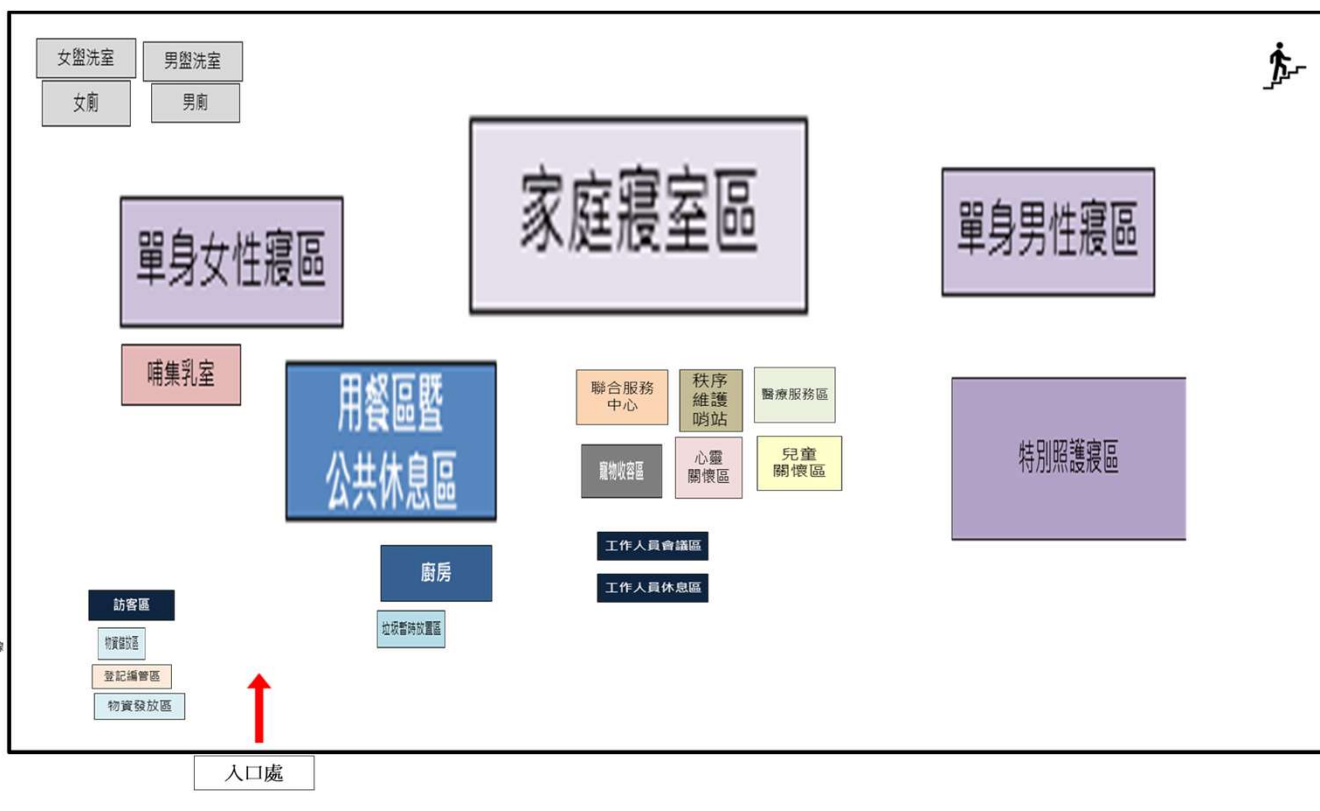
女盥洗室

男盥洗室

女廁

男廁

家庭寢室區

單身女性寢區

單身男性寢區

哺集乳室

用餐區暨公共休息區

聯合服務中心

秩序維護哨站

醫療服務區

寵物收容區

心靈關懷區

兒童關懷區

特別照護寢區

工作人員會議區

工作人員休息區

廚房

訪客區

垃圾暫時放置區

物資儲放區

登記編管區

物資發放區

入口處